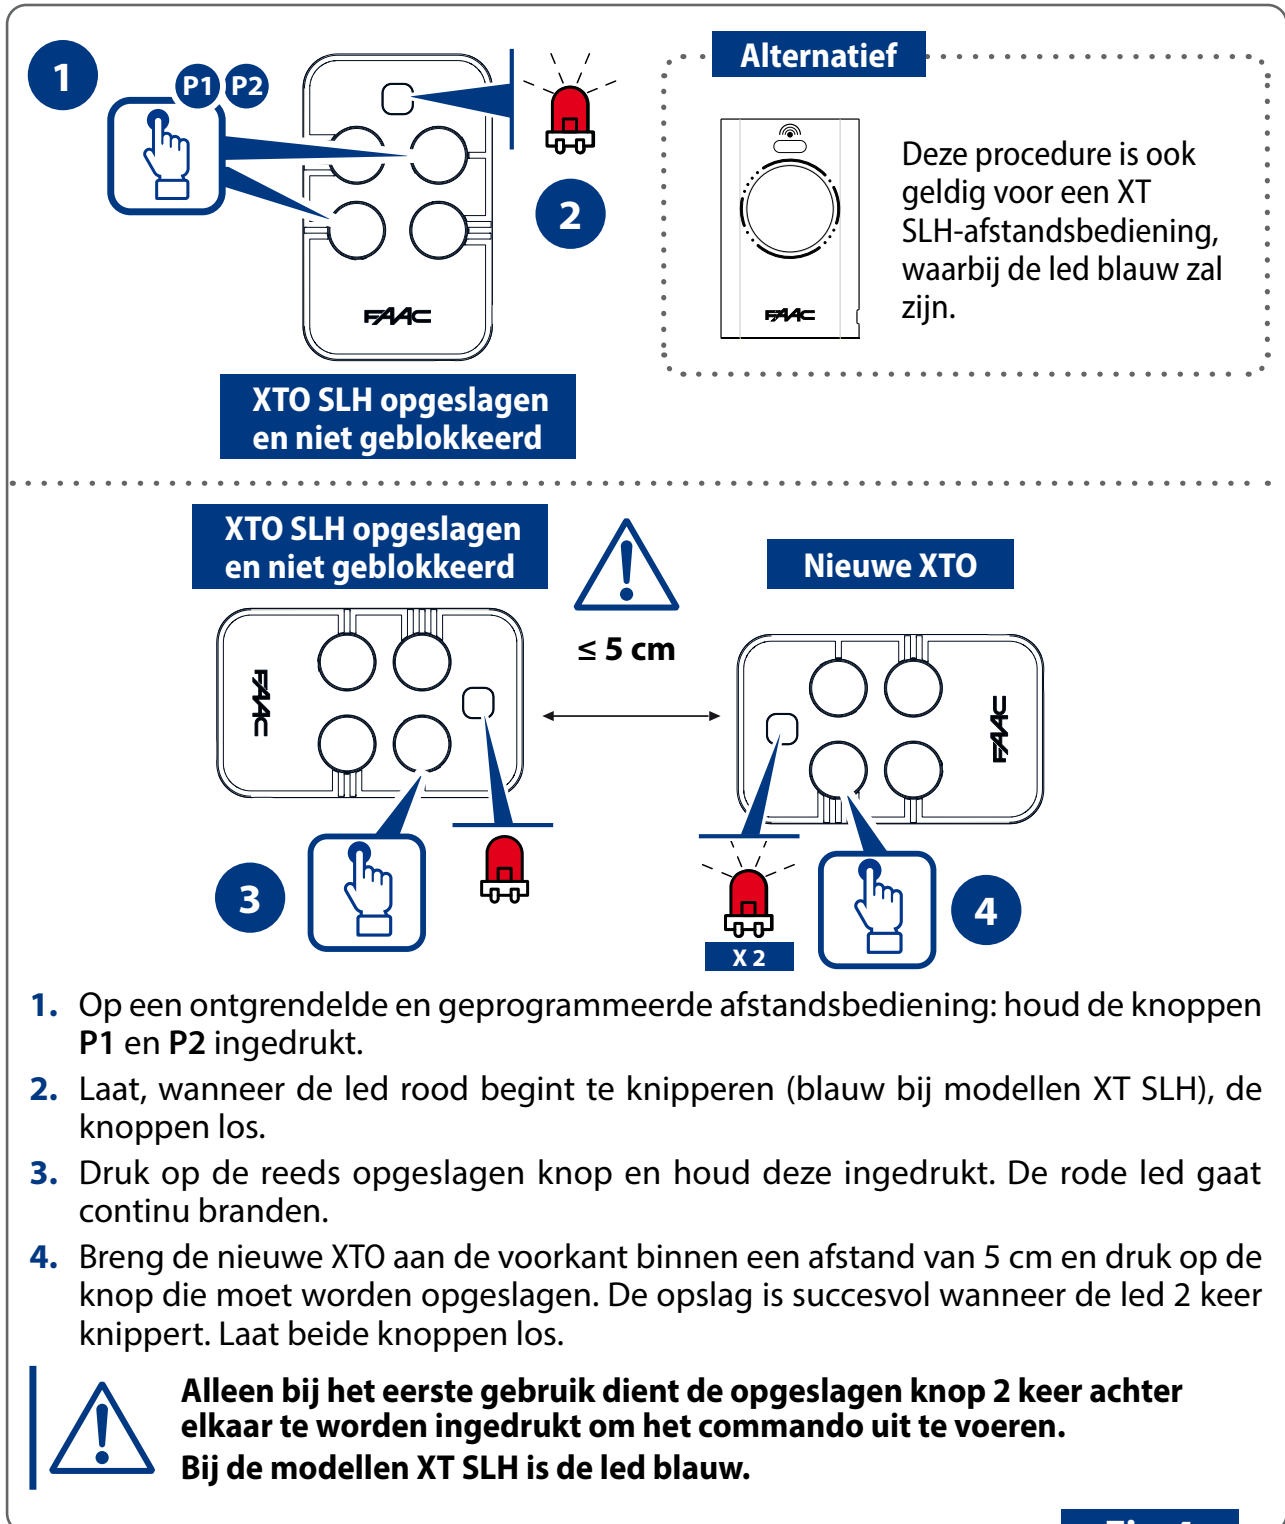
1 P1 P2

2

FAAC

XTO SLH opgeslagen en niet geblokkeerd

Alternatief

FAAC

Deze procedure is ook geldig voor een XT SLH-afstandsbediening, waarbij de led blauw zal zijn.

XTO SLH opgeslagen en niet geblokkeerd

$\leq$ 5 cm

Nieuwe XTO

FAAC

FAAC

3

X 2

4

1. Op een ontgrendelde en geprogrammeerde afstandsbediening: houd de knoppen **P1** en **P2** ingedrukt.

2. Laat, wanneer de led rood begint te knipperen (blauw bij modellen XT SLH), de knoppen los.

3. Druk op de reeds opgeslagen knop en houd deze ingedrukt. De rode led gaat continu branden.

4. Breng de nieuwe XTO aan de voorkant binnen een afstand van 5 cm en druk op de knop die moet worden opgeslagen. De opslag is succesvol wanneer de led 2 keer knippert. Laat beide knoppen los.

**Alleen bij het eerste gebruik dient de opgeslagen knop 2 keer achter elkaar te worden ingedrukt om het commando uit te voeren. Bij de modellen XT SLH is de led blauw.**

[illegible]